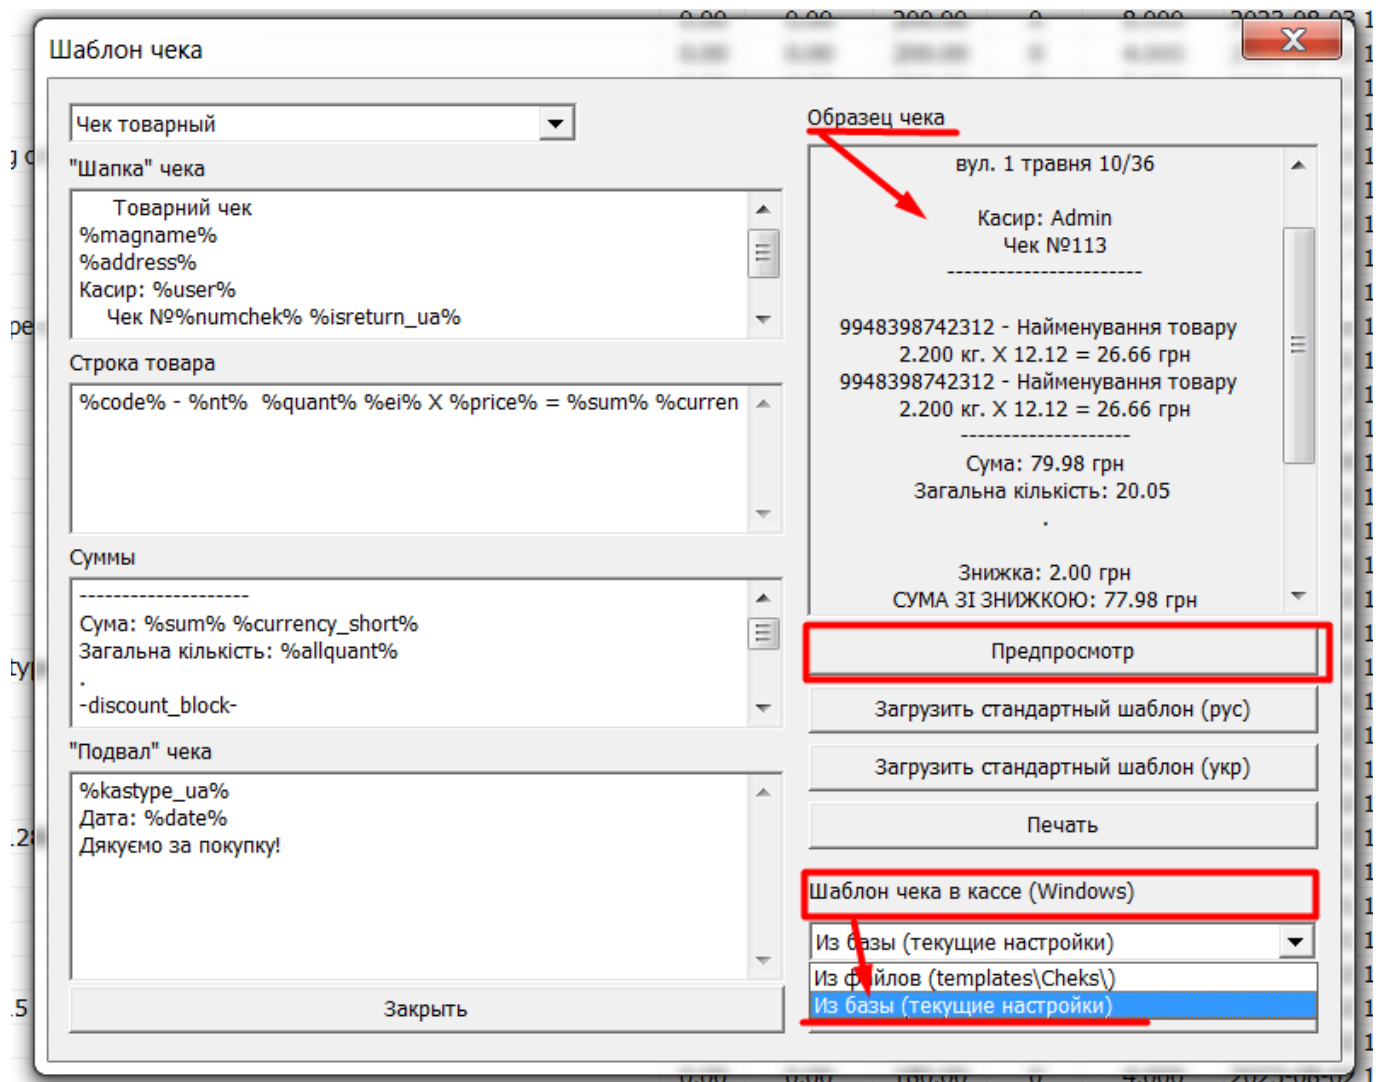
Шаблон чека

Чек товарный

"Шапка" чека

Товарний чек
%magname%
%address%
Касир: %user%
Чек №%numchek% %isreturn_ua%

Строка товара

%code% - %nt% %quant% %ei% X %price% = %sum% %curren

Суммы

--------------------
Сума: %sum% %currency_short%
Загальна кількість: %allquant%
.
-discount_block-

"Подвал" чека

%kastype_ua%
Дата: %date%
Дякуємо за покупку!

Закрыть

Образец чека

вул. 1 травня 10/36

Касир: Admin
Чек №113
----------------------

9948398742312 - Найменування товару
2.200 кг. X 12.12 = 26.66 грн
9948398742312 - Найменування товару
2.200 кг. X 12.12 = 26.66 грн
--------------------
Сума: 79.98 грн
Загальна кількість: 20.05
.

Знижка: 2.00 грн
СУМА ЗІ ЗНИЖКОЮ: 77.98 грн

Предпросмотр

Загрузить стандартный шаблон (рус)

Загрузить стандартный шаблон (укр)

Печать

Шаблон чека в кассе (Windows)

Из базы (текущие настройки)

Из файлов (templates\Cheks\)

Из базы (текущие настройки)